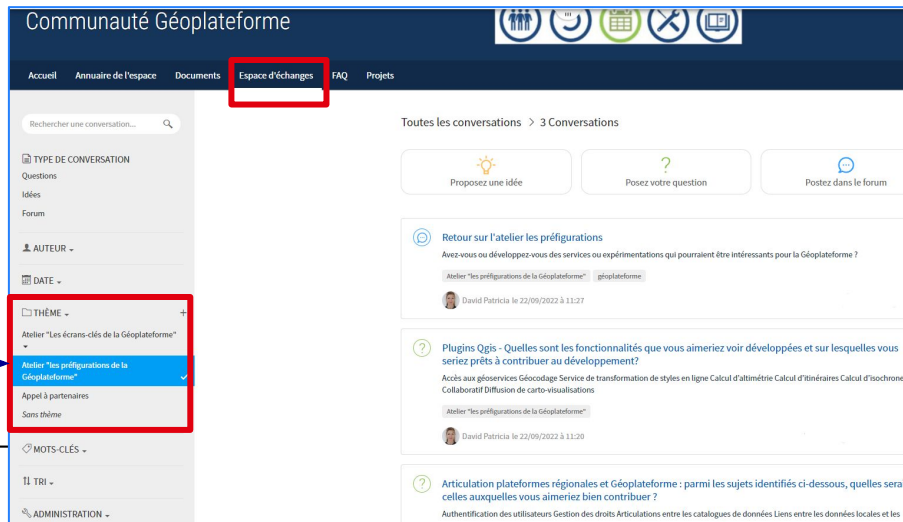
Communauté Géoplateforme

Accueil Annuaire de l'espace Documents Espace d'échanges FAQ Projets

Rechercher une conversation...

TYPE DE CONVERSATION
Questions
Idées
Forum

AUTEUR

DATE

THÈME
Atelier "Les écrans-clés de la Géoplateforme"
Atelier "les préfigurations de la Géoplateforme"
Appel à partenaires
Sans thème

MOTS-CLÉS

TRI

ADMINISTRATION

Toutes les conversations > 3 Conversations

Proposez une idée
Posez votre question
Postez dans le forum

Retour sur l'atelier les préfigurations
Avez-vous ou développez-vous des services ou expérimentations qui pourraient être intéressants pour la Géoplateforme ?
Atelier "les préfigurations de la Géoplateforme" géoplateforme
David Patricia le 22/09/2022 à 11:27

Plugins Qgis - Quelles sont les fonctionnalités que vous aimeriez voir développées et sur lesquelles vous seriez prêts à contribuer au développement?
Accès aux géoservices Géocodage Service de transformation de styles en ligne Calcul d'altimétrie Calcul d'itinéraires Calcul d'isochrone Collaboratif Diffusion de carto-visualisations
Atelier "les préfigurations de la Géoplateforme"
David Patricia le 22/09/2022 à 11:20

Articulation plateformes régionales et Géoplateforme : parmi les sujets identifiés ci-dessous, quelles sera celles auxquelles vous aimeriez bien contribuer ?
Authentification des utilisateurs Gestion des droits Articulations entre les catalogues de données Liens entre les données locales et les